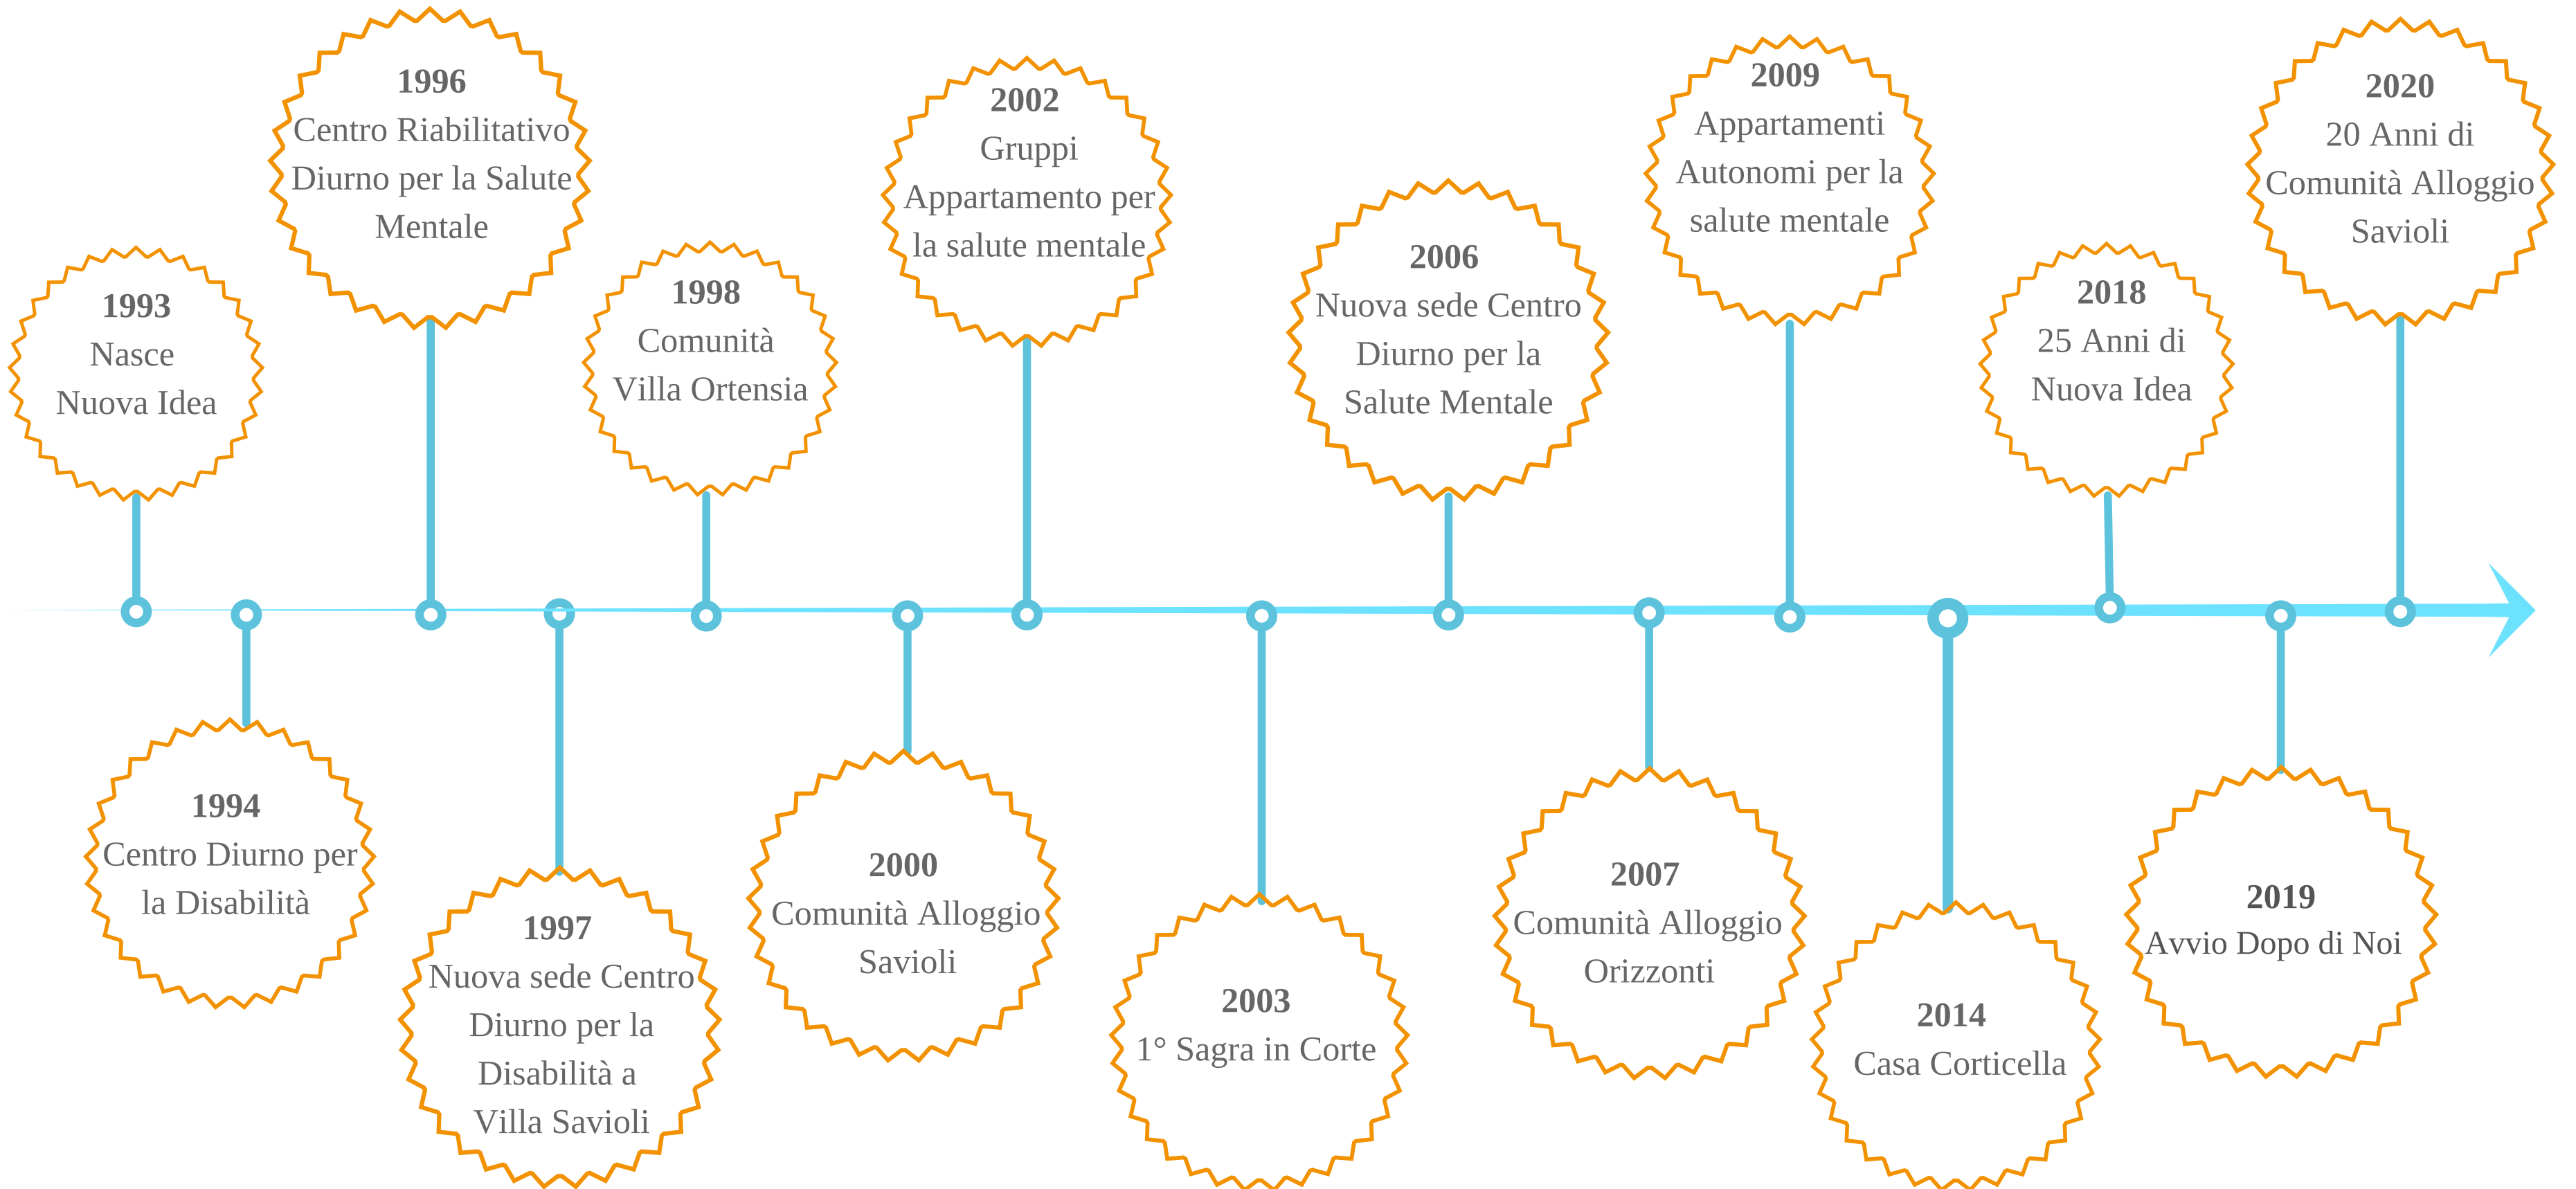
1993
Nasce
Nuova Idea

1994
Centro Diurno per la Disabilità

1996
Centro Riabilitativo Diurno per la Salute Mentale

1997
Nuova sede Centro Diurno per la Disabilità a Villa Savioli

1998
Comunità Villa Ortensia

2000
Comunità Alloggio Savioli

2002
Gruppi Appartamento per la salute mentale

2003
1° Sagra in Corte

2006
Nuova sede Centro Diurno per la Salute Mentale

2007
Comunità Alloggio Orizzonti

2009
Appartamenti Autonomi per la salute mentale

2014
Casa Corticella

2018
25 Anni di Nuova Idea

2019
Avvio Dopo di Noi

2020
20 Anni di Comunità Alloggio Savioli